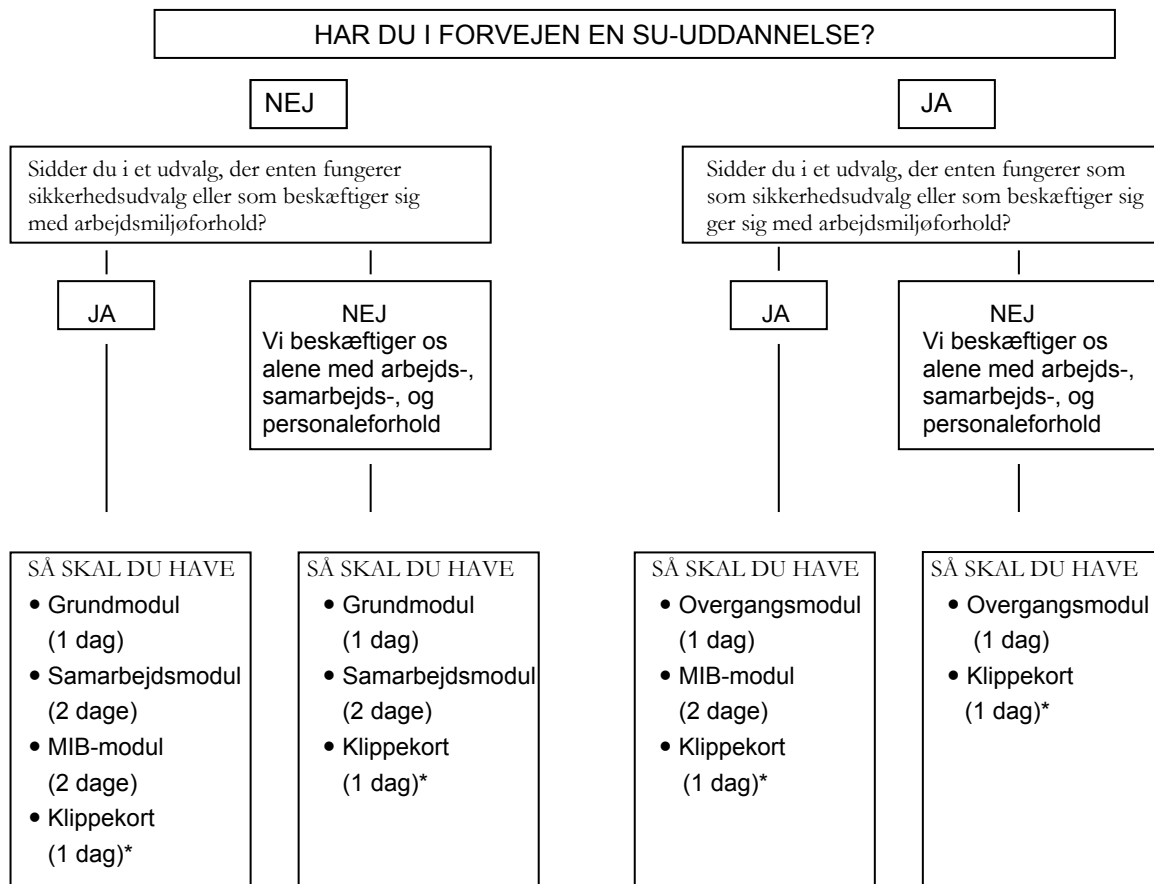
HAR DU I FORVEJEN EN SU-UDDANNELSE?

NEJ

JA

Sidder du i et udvalg, der enten fungerer sikkerhedsudvalg eller som beskæftiger sig med arbejdsmiljøforhold?

Sidder du i et udvalg, der enten fungerer som som sikkerhedsudvalg eller som beskæftiger sig ger sig med arbejdsmiljøforhold?

JA

NEJ
Vi beskæftiger os alene med arbejds-, samarbejds-, og personaleforhold

JA

NEJ
Vi beskæftiger os alene med arbejds-, samarbejds-, og personaleforhold

SÅ SKAL DU HAVE
- Grundmodul (1 dag)
- Samarbejdsmodul (2 dage)
- MIB-modul (2 dage)
- Klippekort (1 dag)*

SÅ SKAL DU HAVE
- Grundmodul (1 dag)
- Samarbejdsmodul (2 dage)
- Klippekort (1 dag)*

SÅ SKAL DU HAVE
- Overgangsmodul (1 dag)
- MIB-modul (2 dage)
- Klippekort (1 dag)*

SÅ SKAL DU HAVE
- Overgangsmodul (1 dag)
- Klippekort (1 dag)*